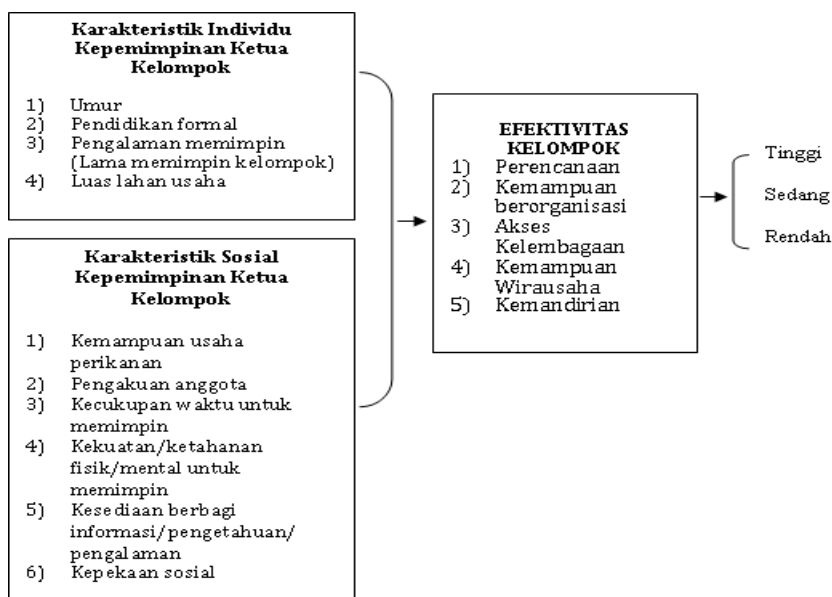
Karakteristik Individu Kepemimpinan Ketua Kelompok

1) Umur
2) Pendidikan formal
3) Pengalaman memimpin (Lama memimpin kelompok)
4) Luas lahan usaha

Karakteristik Sosial Kepemimpinan Ketua Kelompok

1) Kemampuan usaha perikanan
2) Pengakuan anggota
3) Kecukupan waktu untuk memimpin
4) Kekuatan/ketahanan fisik/mental untuk memimpin
5) Kesediaan berbagi informasi/pengetahuan/pengalaman
6) Kepekaan sosial

EFEKTIVITAS KELOMPOK
1) Perencanaan
2) Kemampuan berorganisasi
3) Akses Kelembagaan
4) Kemampuan Wirausaha
5) Kemandirian

Tinggi
Sedang
Rendah